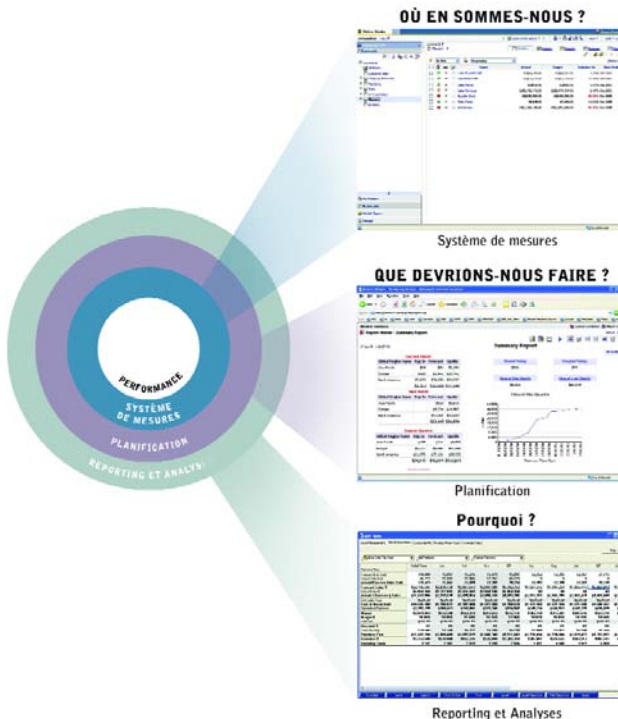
OÙ EN SOMMES-NOUS ?

Système de mesures

QUE DEVRIONS-NOUS FAIRE ?

Summary Report

Planification

Pourquoi ?

Reporting et Analyses

PERFORMANCE

SYSTÈME DE MESURES

PLANIFICATION

REPORTING ET ANALYSE